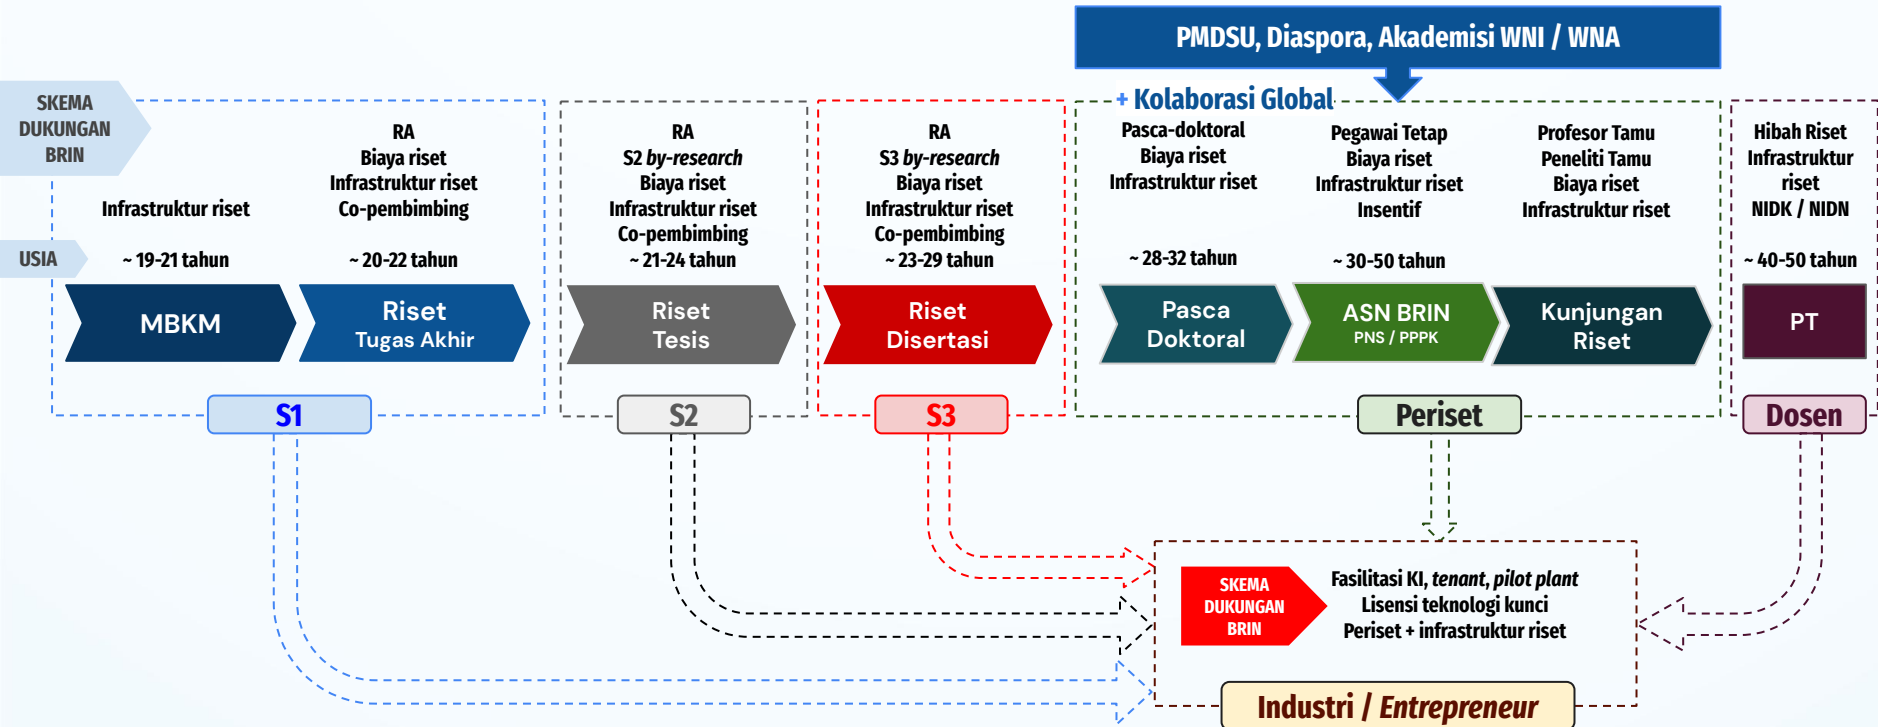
PMDSU, Diaspora, Akademisi WNI / WNA

+ Kolaborasi Global

SKEMA DUKUNGAN BRIN

USIA

Infrastruktur riset

~ 19-21 tahun

MBKM

RA
Biaya riset
Infrastruktur riset
Co-pembimbing

~ 20-22 tahun

Riset
Tugas Akhir

S1

RA
S2 *by-research*
Biaya riset
Infrastruktur riset
Co-pembimbing
~ 21-24 tahun

Riset
Tesis

S2

RA
S3 *by-research*
Biaya riset
Infrastruktur riset
Co-pembimbing
~ 23-29 tahun

Riset
Disertasi

S3

Pasca-doktoral
Biaya riset
Infrastruktur riset

~ 28-32 tahun

Pasca
Doktoral

Pegawai Tetap
Biaya riset
Infrastruktur riset
Insentif

~ 30-50 tahun

ASN BRIN
PNS / PPPK

Profesor Tamu
Peneliti Tamu
Biaya riset
Infrastruktur riset

Kunjungan
Riset

Periset

Hibah Riset
Infrastruktur
riset
NIDK / NIDN

~ 40-50 tahun

PT

Dosen

SKEMA DUKUNGAN BRIN

Fasilitasi KI, *tenant*, *pilot plant*
Lisensi teknologi kunci
Periset + infrastruktur riset

Industri / *Entrepreneur*